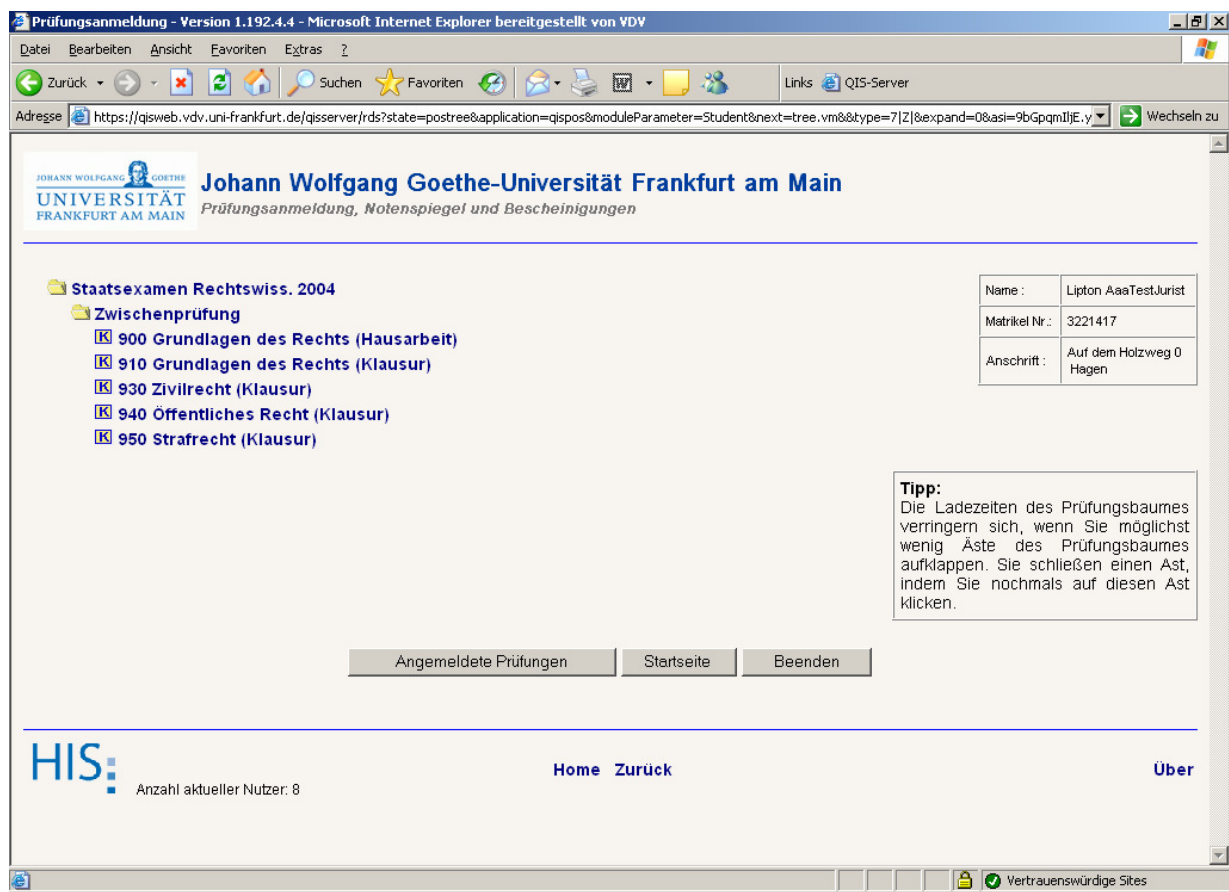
Prüfungsanmeldung - Version 1.192.4.4 - Microsoft Internet Explorer bereitgestellt von VDV

Datei Bearbeiten Ansicht Favoriten Extras ?

Zurück Suchen Favoriten Links QIS-Server

Adresse https://qisweb.vdv.uni-frankfurt.de/qisserver/rds?state=postree&application=qispos&moduleParameter=Student&next=tree.vm&&type=7|Z|&expand=0&asi=9bGpqmIljE.y Wechseln zu

JOHANN WOLFGANG GOETHE UNIVERSITÄT FRANKFURT AM MAIN

Johann Wolfgang Goethe-Universität Frankfurt am Main

Prüfungsanmeldung, Notenspiegel und Bescheinigungen

Staatsexamen Rechtswiss. 2004
Zwischenprüfung
K 900 Grundlagen des Rechts (Hausarbeit)
K 910 Grundlagen des Rechts (Klausur)
K 930 Zivilrecht (Klausur)
K 940 Öffentliches Recht (Klausur)
K 950 Strafrecht (Klausur)

| Name : | Lipton AaaTestJurist |
|---|---|
| Matrikel Nr.: | 3221417 |
| Anschrift : | Auf dem Holzweg 0 Hagen |

Tipp:
Die Ladezeiten des Prüfungsbaumes verringern sich, wenn Sie möglichst wenig Äste des Prüfungsbaumes aufklappen. Sie schließen einen Ast, indem Sie nochmals auf diesen Ast klicken.

Angemeldete Prüfungen Startseite Beenden

HIS

Anzahl aktueller Nutzer: 8

Home Zurück

Über

Vertrauenswürdige Sites